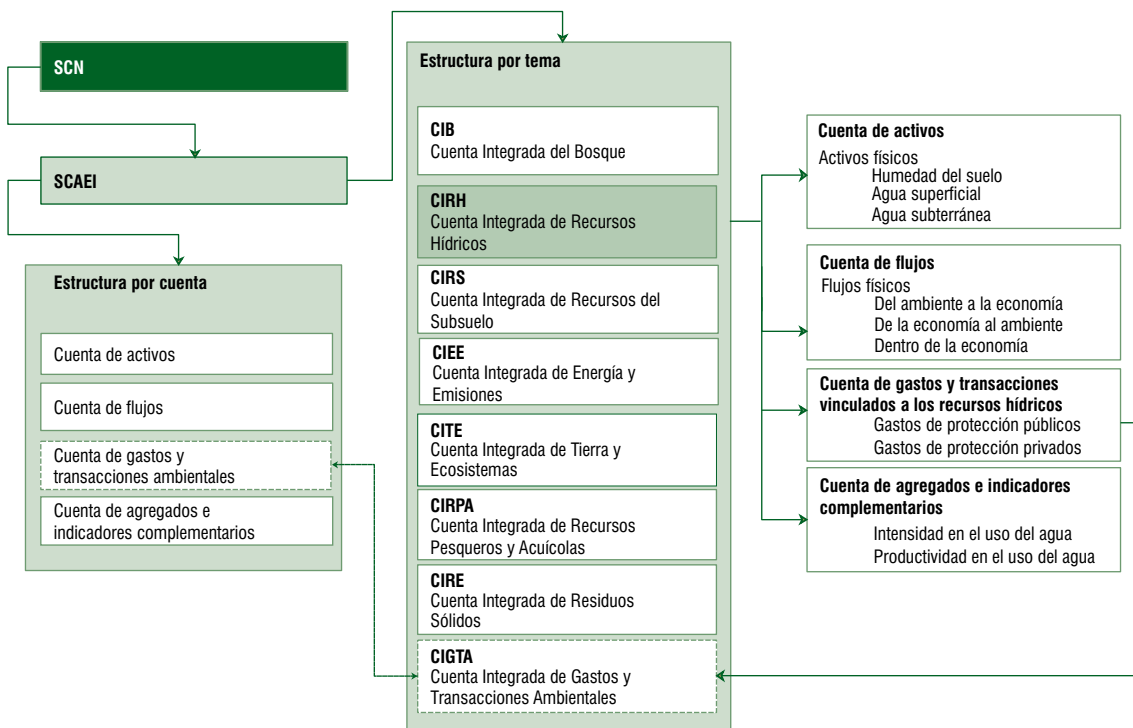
SCN

SCAEI

Estructura por cuenta

Cuenta de activos

Cuenta de flujos

Cuenta de gastos y transacciones ambientales

Cuenta de agregados e indicadores complementarios

Estructura por tema

CIB
Cuenta Integrada del Bosque

CIRH
Cuenta Integrada de Recursos Hídricos

CIRS
Cuenta Integrada de Recursos del Subsuelo

CIEE
Cuenta Integrada de Energía y Emisiones

CITE
Cuenta Integrada de Tierra y Ecosistemas

CIRPA
Cuenta Integrada de Recursos Pesqueros y Acuícolas

CIRE
Cuenta Integrada de Residuos Sólidos

CIGTA
Cuenta Integrada de Gastos y Transacciones Ambientales

Cuenta de activos
Activos físicos
Humedad del suelo
Agua superficial
Agua subterránea

Cuenta de flujos
Flujos físicos
Del ambiente a la economía
De la economía al ambiente
Dentro de la economía

Cuenta de gastos y transacciones vinculados a los recursos hídricos
Gastos de protección públicos
Gastos de protección privados

Cuenta de agregados e indicadores complementarios
Intensidad en el uso del agua
Productividad en el uso del agua